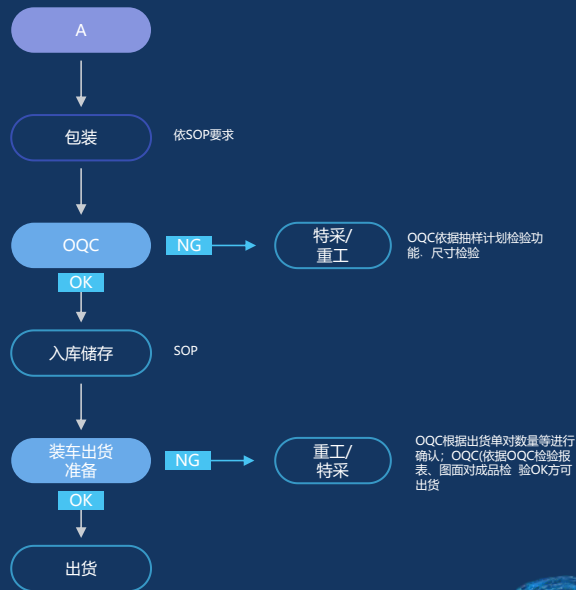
A

包装

依SOP要求

OQC

NG

特采/重工

OQC依据抽样计划检验功能．尺寸检验

OK

入库储存

SOP

装车出货准备

NG

重工/特采

OQC根据出货单对数量等进行确认；OQC(依据OQC检验报表、图面对成品检 验OK方可出货

OK

出货